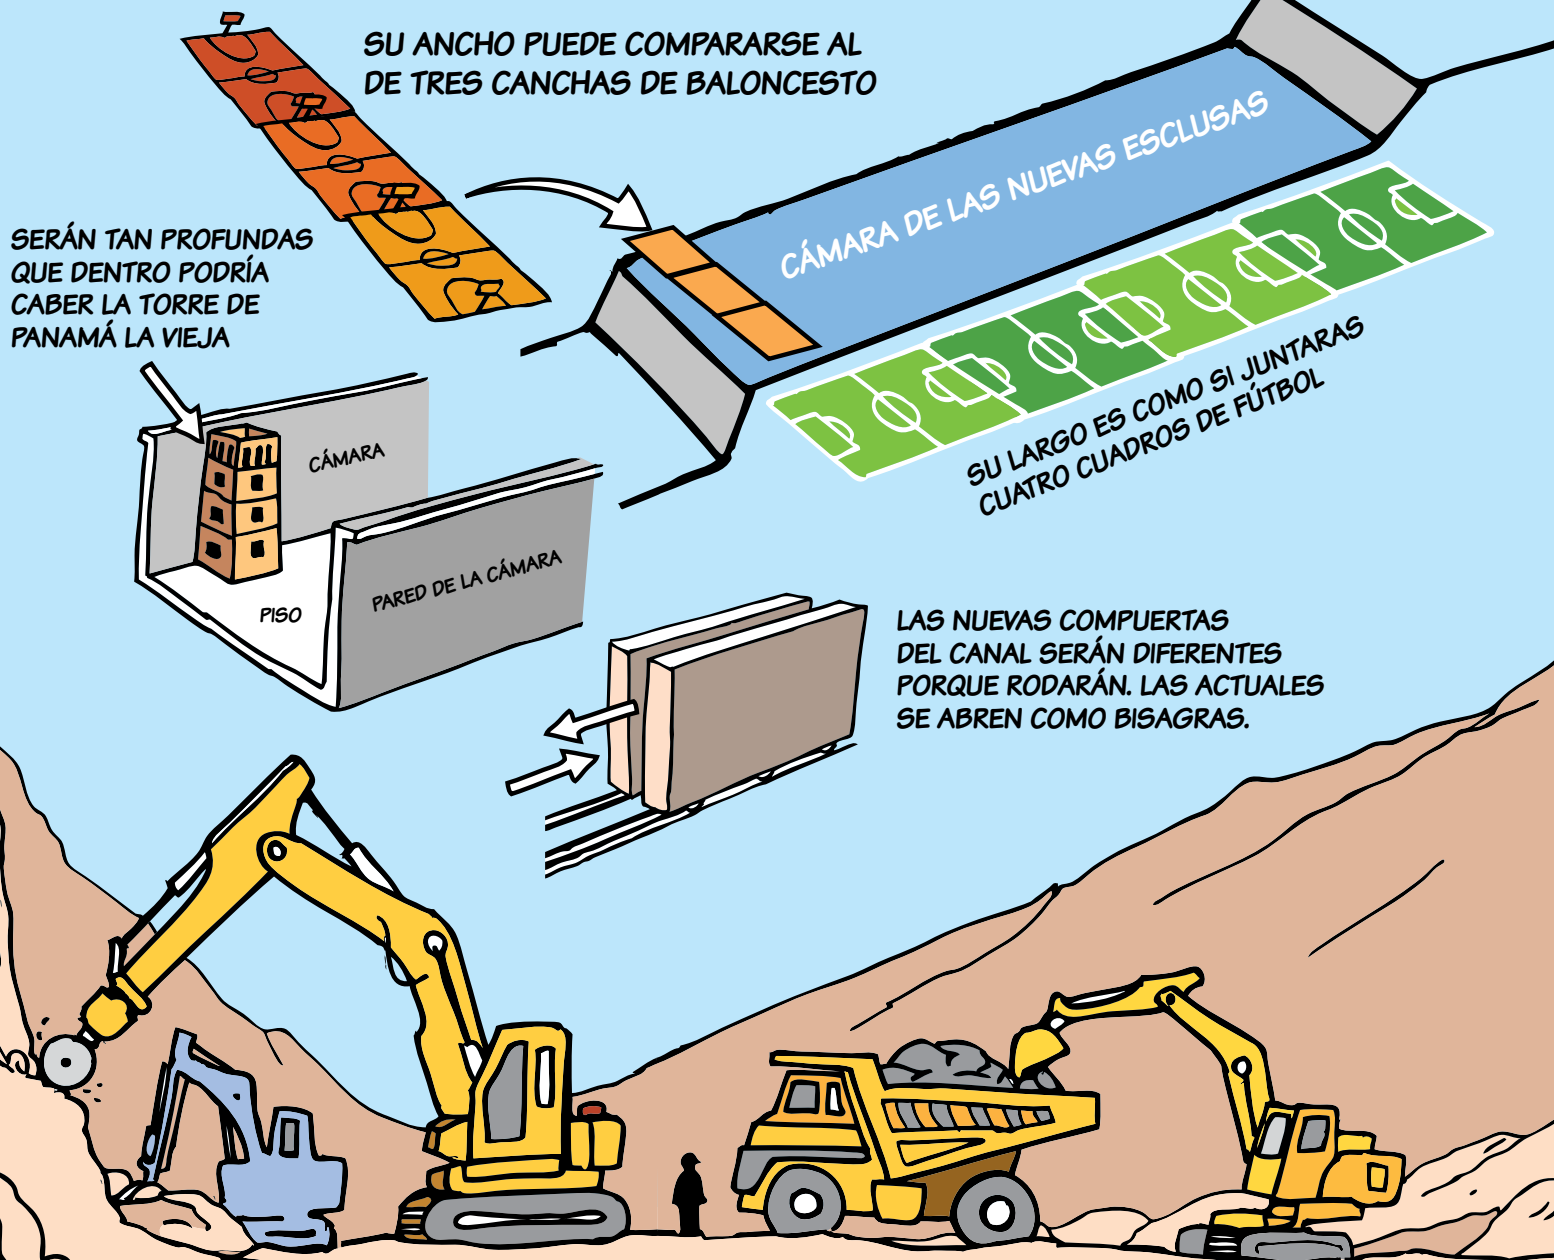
SU ANCHO PUEDE COMPARARSE AL DE TRES CANCHAS DE BALONCESTO

CÁMARA DE LAS NUEVAS ESCLUSAS

SERÁN TAN PROFUNDAS QUE DENTRO PODRÍA CABER LA TORRE DE PANAMÁ LA VIEJA

CÁMARA

PISO

PARED DE LA CÁMARA

SU LARGO ES COMO SI JUNTARAS CUATRO CUADROS DE FÚTBOL

LAS NUEVAS COMPUERTAS DEL CANAL SERÁN DIFERENTES PORQUE RODARÁN. LAS ACTUALES SE ABREN COMO BISAGRAS.